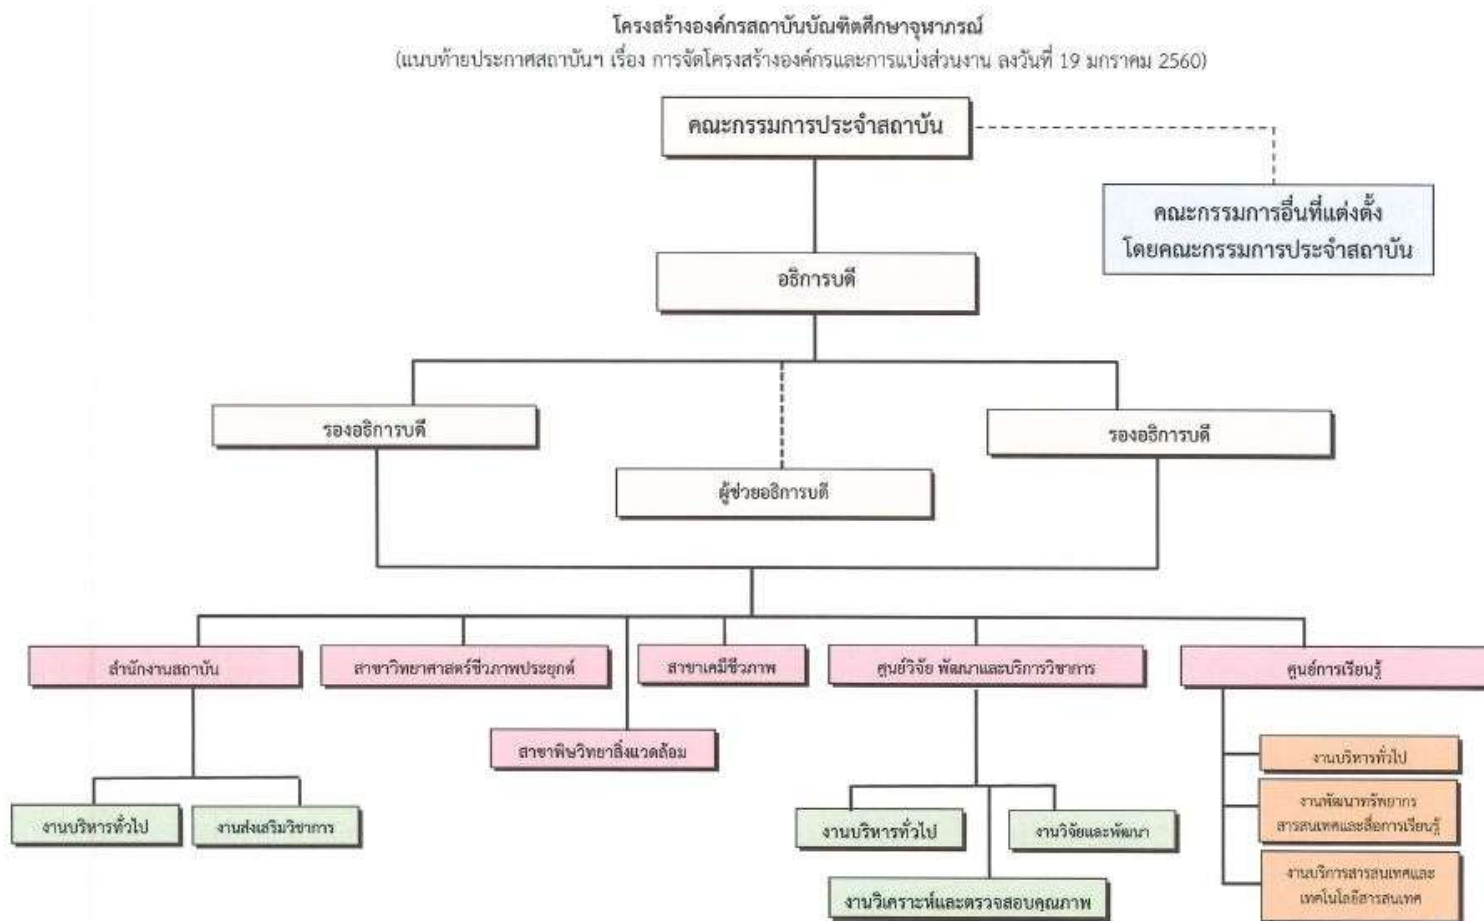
โครงสร้างองค์กรสถาบันบัณฑิตศึกษาจุฬาภรณ์
(แนบท้ายประกาศสถาบันฯ เรื่อง การจัดโครงสร้างองค์กรและการแบ่งส่วนงาน ลงวันที่ 19 มกราคม 2560)

คณะกรรมการประจำสถาบัน

คณะกรรมการอื่นที่แต่งตั้ง โดยคณะกรรมการประจำสถาบัน

อธิการบดี

รองอธิการบดี

ผู้ช่วยอธิการบดี

รองอธิการบดี

สำนักงานสถาบัน

สาขาวิทยาศาสตร์ชีวภาพประยุกต์

สาขาพิษวิทยาสิ่งแวดล้อม

สาขาเคมีชีวภาพ

ศูนย์วิจัย พัฒนาและบริการวิชาการ

ศูนย์การเรียนรู้

งานบริหารทั่วไป

งานส่งเสริมวิชาการ

งานบริหารทั่วไป

งานวิจัยและพัฒนา

งานวิเคราะห์และตรวจสอบคุณภาพ

งานบริหารทั่วไป

งานพัฒนาทรัพยากร สารสนเทศและสื่อการเรียนรู้

งานบริการสารสนเทศและ เทคโนโลยีสารสนเทศ